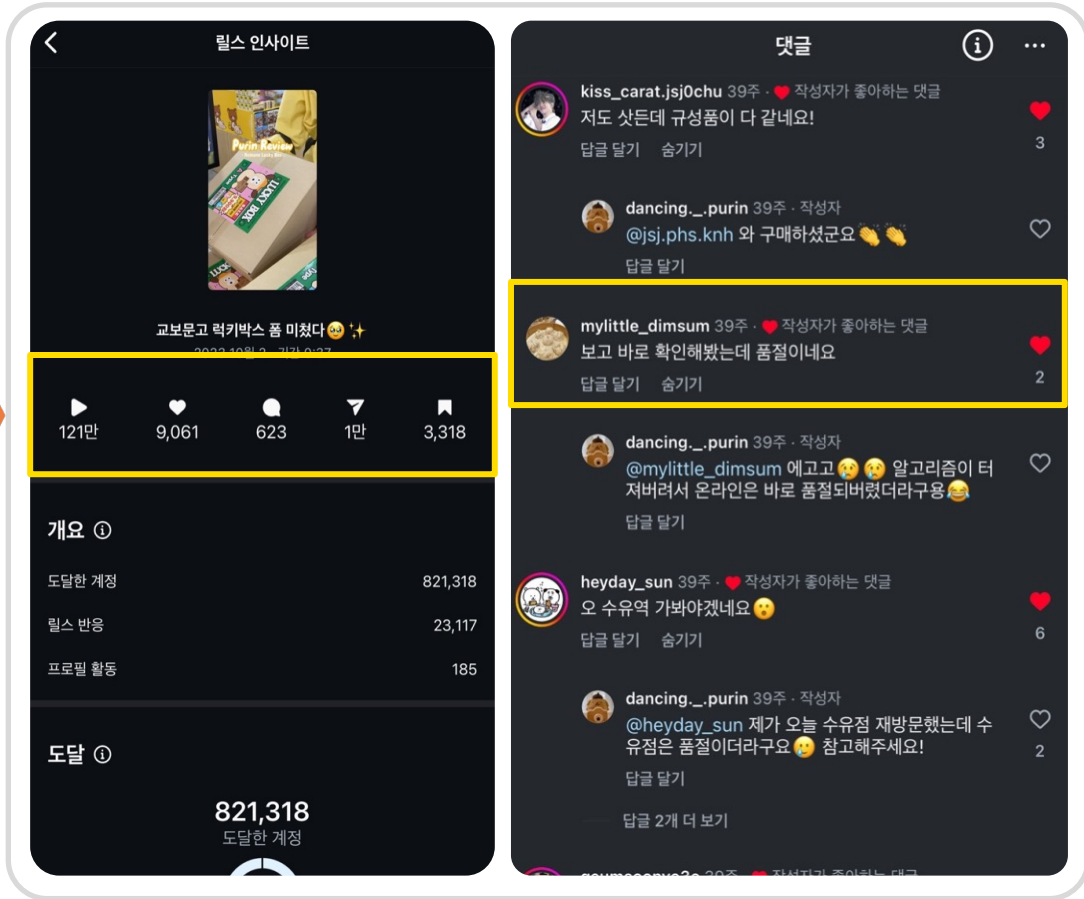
릴스 인사이트

Purin Review

LUCKY BOX

교보문고 럭키박스 폼 미쳤다🥹✨

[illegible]

121만
9,061
623
1만
3,318

개요 ⓘ

도달한 계정 821,318
릴스 반응 23,117
프로필 활동 185

도달 ⓘ

821,318
도달한 계정

댓글

kiss_carat.jsj0chu 39주 · ❤ 작성자가 좋아하는 댓글
저도 샀든데 규성품이 다 같네요!
답글 달기 숨기기
3

dancing._.purin 39주 · 작성자
@jsj.phs.knh 와 구매하셨군요👏👏
답글 달기

mylittle_dimsum 39주 · ❤ 작성자가 좋아하는 댓글
보고 바로 확인해봤는데 품절이네요
답글 달기 숨기기
2

dancing._.purin 39주 · 작성자
@mylittle_dimsum 에고고😢😢 알고리즘이 터져버려서 온라인은 바로 품절되버렸더라구용😂
답글 달기

heyday_sun 39주 · ❤ 작성자가 좋아하는 댓글
오 수유역 가봐야겠네요😮
답글 달기 숨기기
6

dancing._.purin 39주 · 작성자
@heyday_sun 제가 오늘 수유점 재방문했는데 수유점은 품절이더라구요🥲 참고해주세요!
답글 달기
2

답글 2개 더 보기

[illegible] 39주 · ❤ 작성자가 좋아하는 댓글